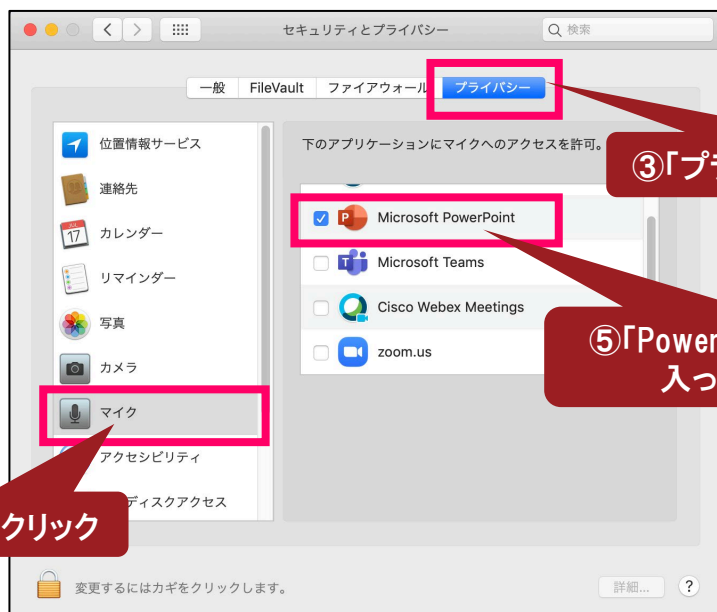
セキュリティとプライバシー

検索

一般 FileVault ファイアウォール プライバシー

位置情報サービス
連絡先
17 カレンダー
リマインダー
写真
カメラ
マイク
アクセシビリティ
ディスクアクセス

下のアプリケーションにマイクへのアクセスを許可。

Microsoft PowerPoint
Microsoft Teams
Cisco Webex Meetings
zoom.us

③「プ

⑤「Power
入っ

クリック

変更するにはカギをクリックします。

詳細...

?